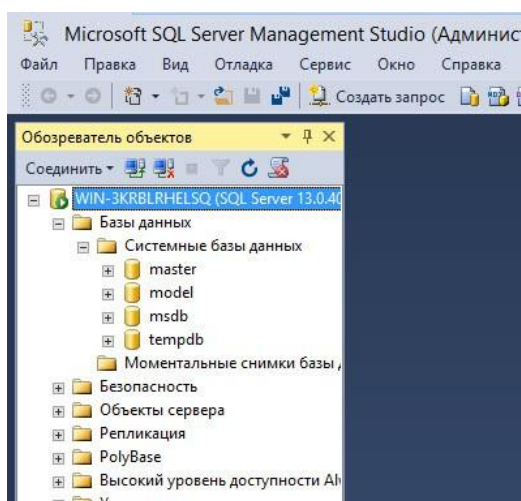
Microsoft SQL Server Management Studio (Админис

Файл Правка Вид Отладка Сервис Окно Справка

Создать запрос

Обозреватель объектов

Соединить

WIN-3KRBLRHELSQ (SQL Server 13.0.4

Базы данных

Системные базы данных

master

model

msdb

tempdb

Моментальные снимки базы д

Безопасность

Объекты сервера

Репликация

PolyBase

Высокий уровень доступности Al